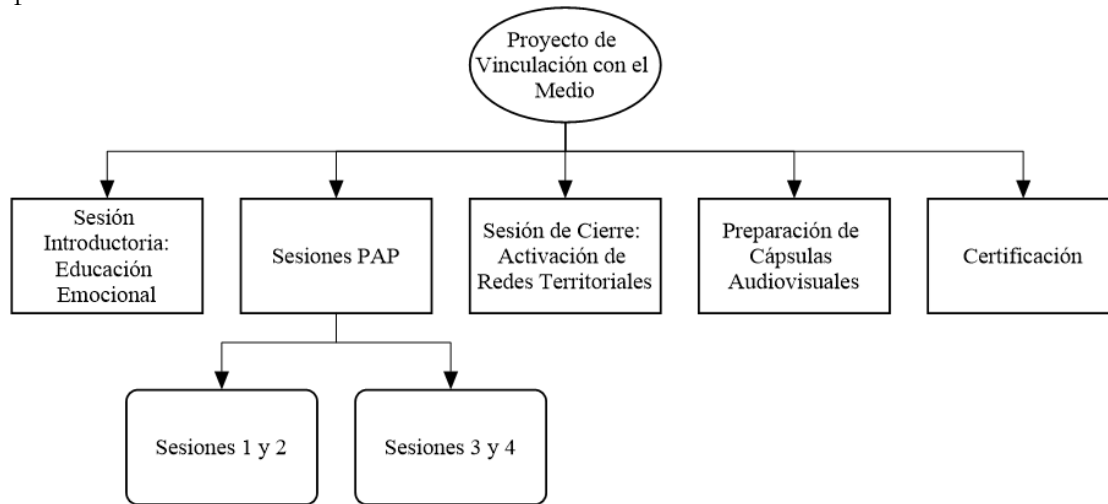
Proyecto de Vinculación con el Medio

Sesión Introductoria: Educación Emocional

Sesiones PAP

Sesión de Cierre: Activación de Redes Territoriales

Preparación de Cápsulas Audiovisuales

Certificación

Sesiones 1 y 2

Sesiones 3 y 4